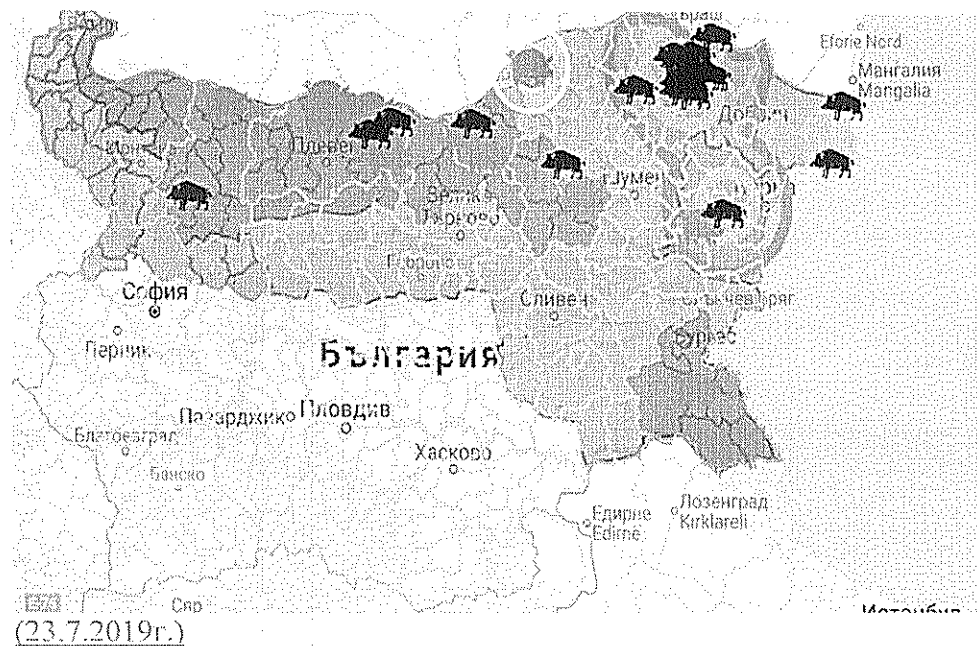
Eforie Nord
Мангалия
Mangalia
Плевен
Велико Търново
Шумен
Добрич
София
Перник
България
Сливен
Бургас
Пазарджик
Пловдив
Благоевград
Хасково
Банско
Едирне
Edirne
Лозенград
Kirklareli
Истанбул
(23.7.2019г.)